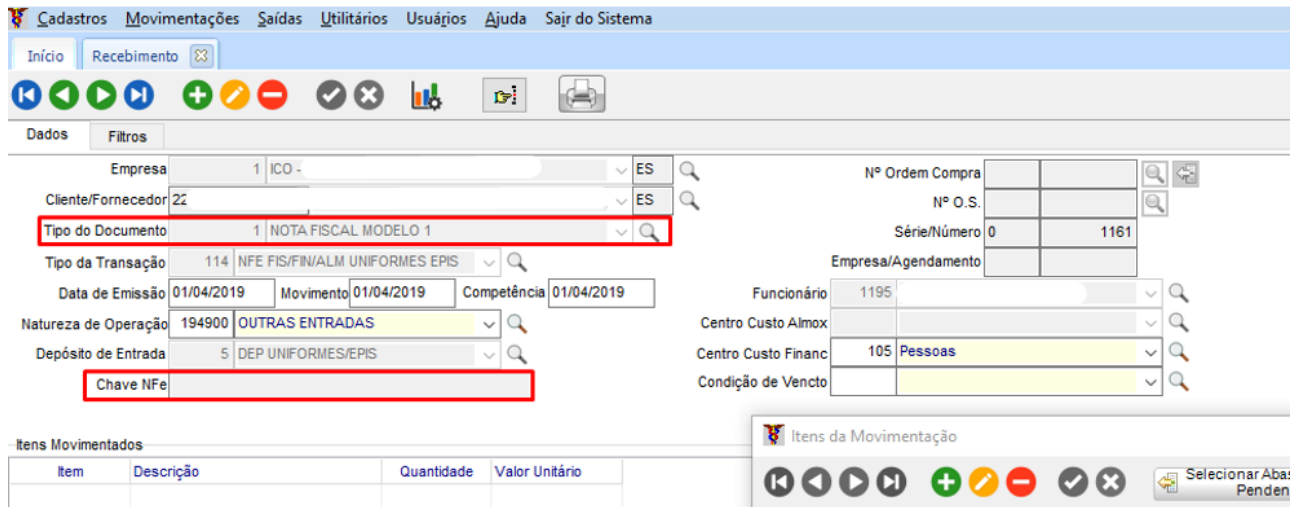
Cadastros Movimentações Saídas Utilitários Usuários Ajuda Sair do Sistema

Início Recebimento

Dados Filtros

Empresa 1 ICO - ES
Cliente/Fornecedor 22 ES
Tipo do Documento 1 NOTA FISCAL MODELO 1
Tipo da Transação 114 NFE FIS/FIN/ALM UNIFORMES EPIS
Data de Emissão 01/04/2019 Movimento 01/04/2019 Competência 01/04/2019
Natureza de Operação 194900 OUTRAS ENTRADAS
Depósito de Entrada 5 DEP UNIFORMES/EPIS
Chave NFe

Nº Ordem Compra
Nº O.S.
Série/Número 0 1161
Empresa/Agendamento
Funcionário 1195
Centro Custo Almox
Centro Custo Financ 105 Pessoas
Condição de Vencto

Itens Movimentados

| Item | Descrição | Quantidade | Valor Unitário |
|---|---|---|---|
| | | | |

Itens da Movimentação

Selecionar Abas Penden